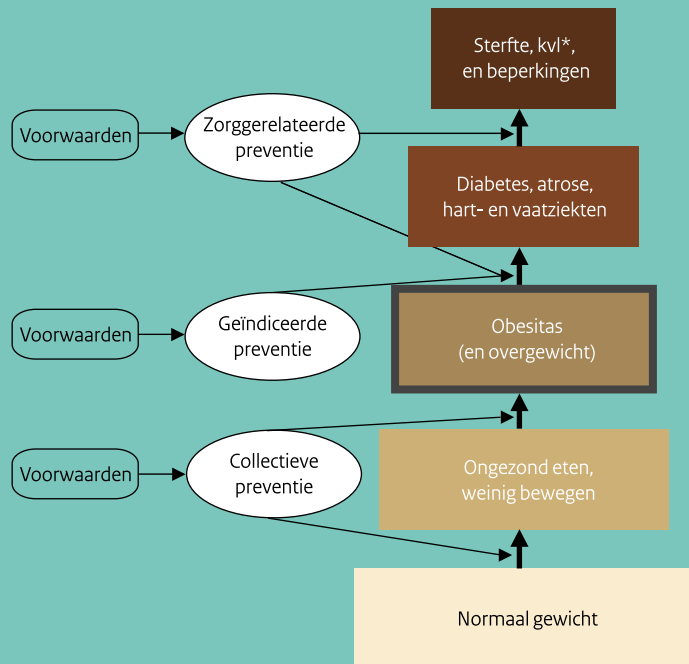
Sterfte, kvl*, en beperkingen

Voorwaarden

Zorggerelateerde preventie

Diabetes, atrose, hart- en vaatziekten

Voorwaarden

Geïndiceerde preventie

Obesitas (en overgewicht)

Voorwaarden

Collectieve preventie

Ongezond eten, weinig bewegen

Normaal gewicht